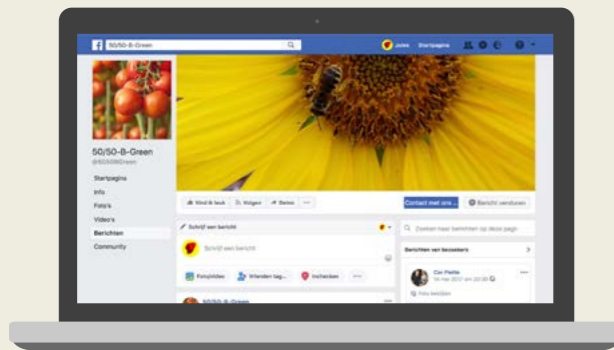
50/50-B-Green

Jules Startpagina

50/50-B-Green
@5050BGreen

Startpagina
Info
Foto's
Video's
Berichten
Community

Vind ik leuk
Volgen
Delen
...

Contact met ons...
Bericht verzenden

Schrijf een bericht

Schrijf een bericht

Foto/video
Vrienden tag...
Inchecken
...

50/50-B-Green

Doorzoek naar berichten op deze pagin

Berichten van bezoekers

Cor Pette
14 mei 2017 om 20:30

Foto bekijken